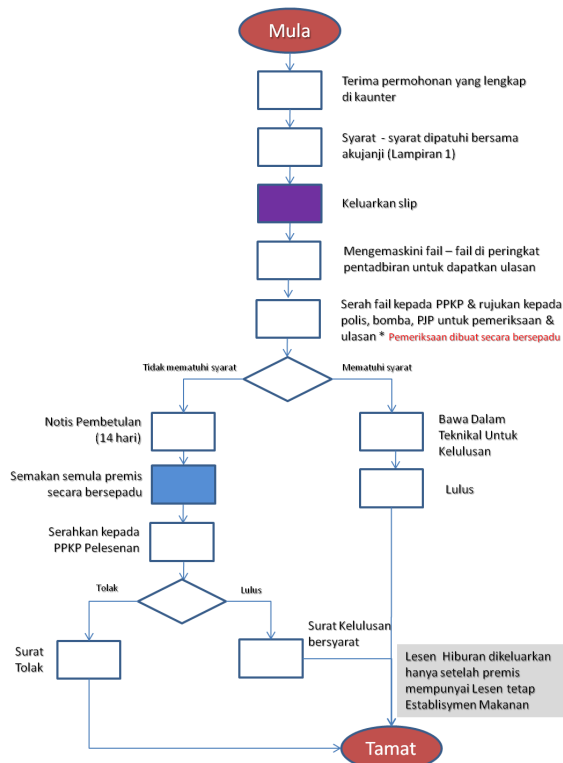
Mula

Terima permohonan yang lengkap di kaunter

Syarat - syarat dipatuhi bersama akujanji (Lampiran 1)

Keluarkan slip

Mengemaskini fail – fail di peringkat pentadbiran untuk dapatkan ulasan

Serah fail kepada PPKP & rujukan kepada polis, bomba, PJP untuk pemeriksaan & ulasan * Pemeriksaan dibuat secara bersepadu

Tidak mematuhi syarat

Mematuhi syarat

Notis Pembetulan (14 hari)

Semakan semula premis secara bersepadu

Serahkan kepada PPKP Pelesenan

Tolak

Lulus

Surat Tolak

Surat Kelulusan bersyarat

Bawa Dalam Teknikal Untuk Kelulusan

Lulus

Lesen Hiburan dikeluarkan hanya setelah premis mempunyai Lesen tetap Establisymen Makanan

Tamat